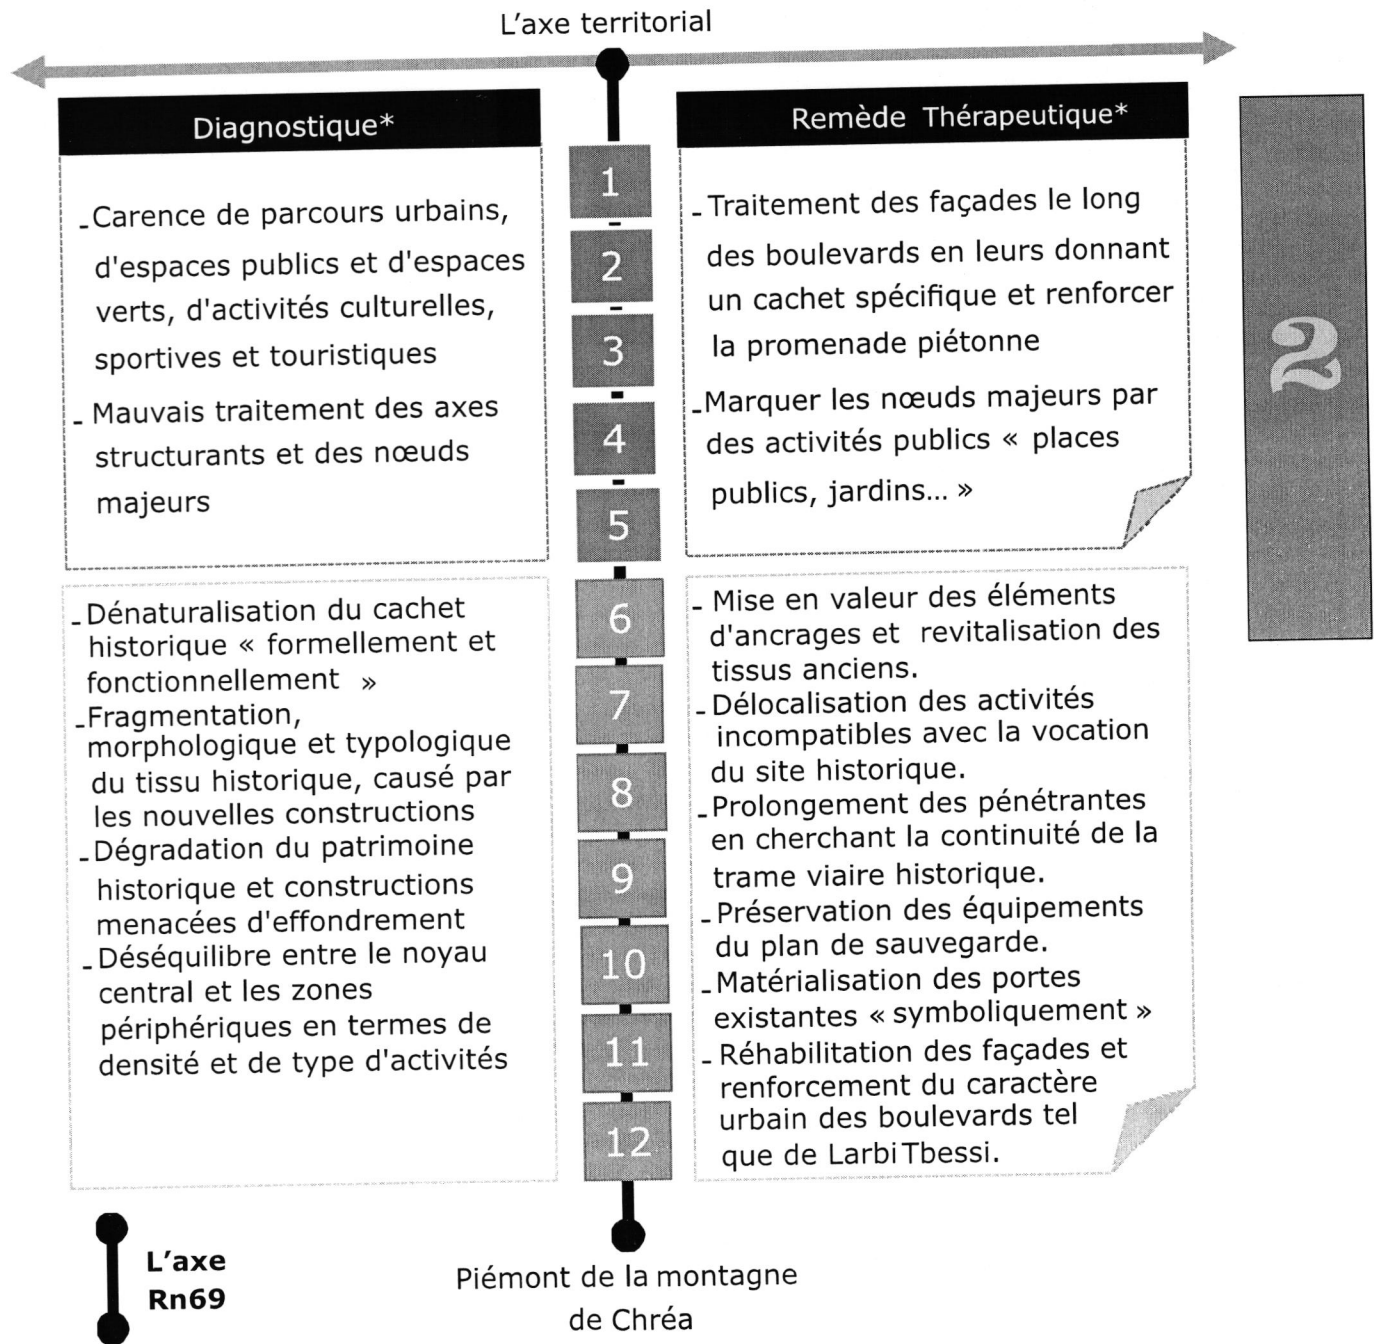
L'axe territorial

Diagnostique*

- Carence de parcours urbains, d'espaces publics et d'espaces verts, d'activités culturelles, sportives et touristiques

- Mauvais traitement des axes structurants et des nœuds majeurs

Remède Thérapeutique*

- Traitement des façades le long des boulevards en leurs donnant un cachet spécifique et renforcer la promenade piétonne

- Marquer les nœuds majeurs par des activités publics « places publics, jardins... »

2

1
2
3
4
5
6
7
8
9
10
11
12

- Dénaturalisation du cachet historique « formellement et fonctionnellement »
- Fragmentation, morphologique et typologique du tissu historique, causé par les nouvelles constructions
- Dégradation du patrimoine historique et constructions menacées d'effondrement
- Déséquilibre entre le noyau central et les zones périphériques en termes de densité et de type d'activités

- Mise en valeur des éléments d'ancrages et revitalisation des tissus anciens.
- Délocalisation des activités incompatibles avec la vocation du site historique.
- Prolongement des pénétrantes en cherchant la continuité de la trame viaire historique.
- Préservation des équipements du plan de sauvegarde.
- Matérialisation des portes existantes « symboliquement »
- Réhabilitation des façades et renforcement du caractère urbain des boulevards tel que de Larbi Tbessi.

L'axe Rn69

Piémont de la montagne de Chréa